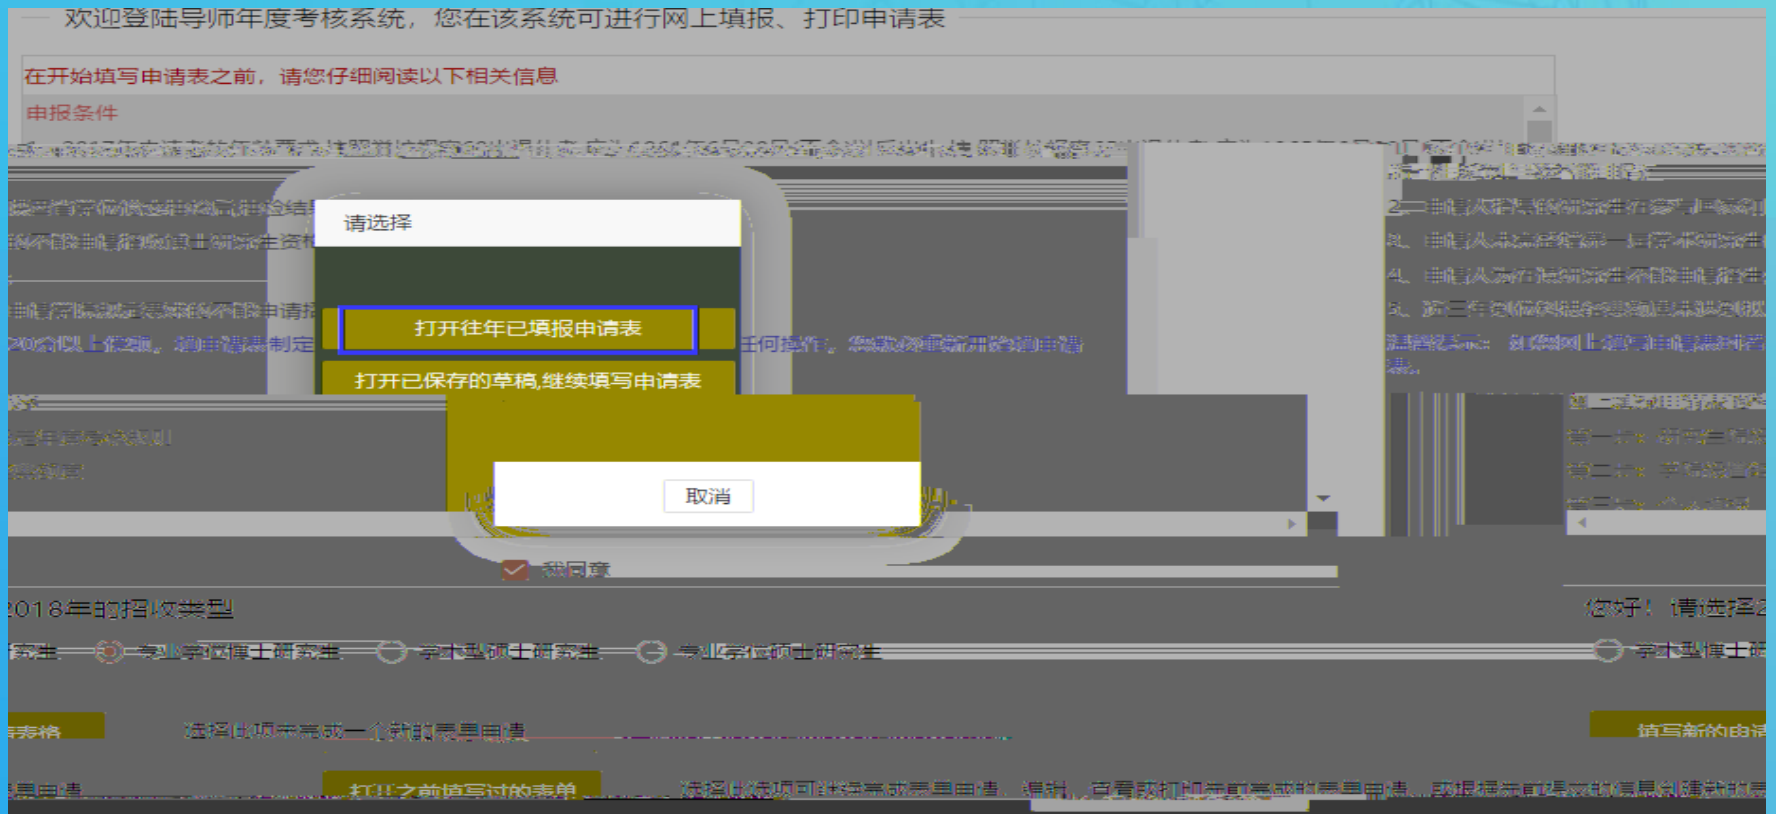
欢迎登陆导师年度考核系统，您在该系统可进行网上填报、打印申请表

在开始填写申请表之前，请您仔细阅读以下相关信息

申报条件

请选择

打开往年已填报申请表

打开已保存的草稿,继续填写申请表

取消

我同意

2018年的招收类型

专业学位博士研究生 学术型硕士研究生 专业学位硕士研究生 学术型博士研

选择此项来完成一个新的表单申请

填写新的申请

打开之前填写过的表单

选择此选项可继续完成表单申请、撤销、查看及打印先前完成的表单申请

您好！请选择2